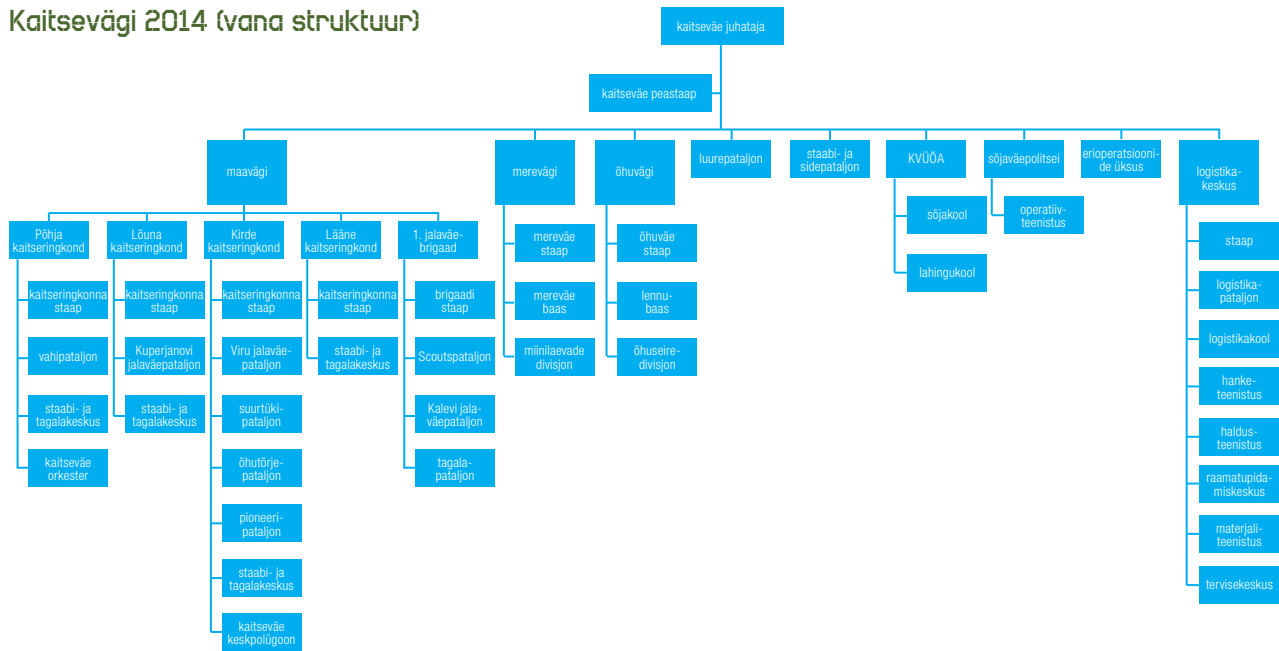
Kaitsevägi 2014 (vana struktuur)

kaitseväe juhataja

kaitseväe peastaap

maavägi

merevägi

õhuvägi

luurepataljon

staabi- ja sidepataljon

KVÜÕA

sõjaväepolitsei

erioperatsioonide üksus

logistikakeskus

Põhja kaitseringkond

Lõuna kaitseringkond

Kirde kaitseringkond

Lääne kaitseringkond

1. jalaväebrigaad

kaitseringkonna staap

vahipataljon

staabi- ja tagalakeskus

kaitseväe orkester

kaitseringkonna staap

Kuperjanovi jalaväepataljon

staabi- ja tagalakeskus

kaitseringkonna staap

Viru jalaväepataljon

suurtükipataljon

õhutõrjepataljon

pioneeripataljon

staabi- ja tagalakeskus

kaitseväe keskpolügoon

kaitseringkonna staap

staabi- ja tagalakeskus

brigaadi staap

Scoutspataljon

Kalevi jalaväepataljon

tagalapataljon

mereväe staap

mereväe baas

miinilaevade divisjon

õhuväe staap

lennubaas

õhuseiredivisjon

sõjakool

lahingukool

operatiivteenistus

staap

logistikapataljon

logistikakool

hanketeenistus

haldusteenistus

raamatupidamiskeskus

materjaliteenistus

tervisekeskus